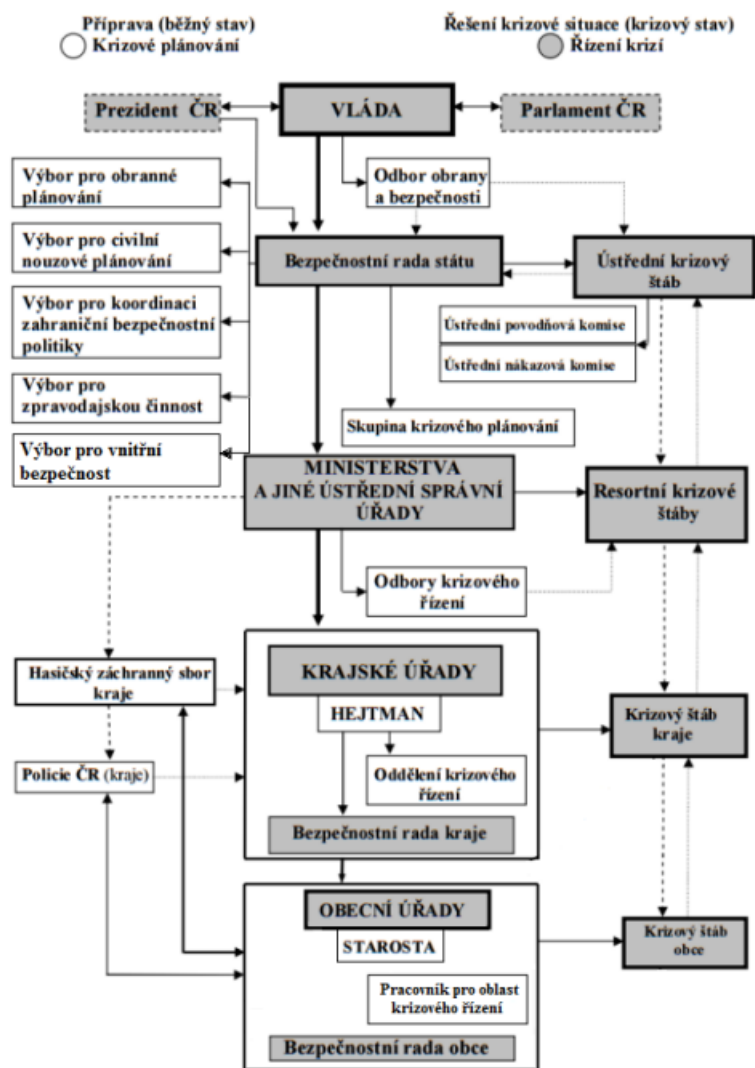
Příprava (běžný stav)
Krizové plánování

Řešení krizové situace (krizový stav)
Řízení krizí

Prezident ČR

VLÁDA

Parlament ČR

Výbor pro obranné plánování

Odbor obrany a bezpečnosti

Výbor pro civilní nouzové plánování

Bezpečnostní rada státu

Ústřední krizový štáb

Výbor pro koordinaci zahraniční bezpečnostní politiky

Ústřední povodňová komise

Ústřední nákazová komise

Výbor pro zpravodajskou činnost

Skupina krizového plánování

Výbor pro vnitřní bezpečnost

MINISTERSTVA A JINÉ ÚSTŘEDNÍ SPRÁVNÍ ÚŘADY

Resortní krizové štáby

Odbory krizového řízení

Hasičský záchranný sbor kraje

KRAJSKÉ ÚŘADY

HEJTMAN

Krizový štáb kraje

Policie ČR (kraje)

Oddělení krizového řízení

Bezpečnostní rada kraje

OBECNÍ ÚŘADY

STAROSTA

Krizový štáb obce

Pracovník pro oblast krizového řízení

Bezpečnostní rada obce